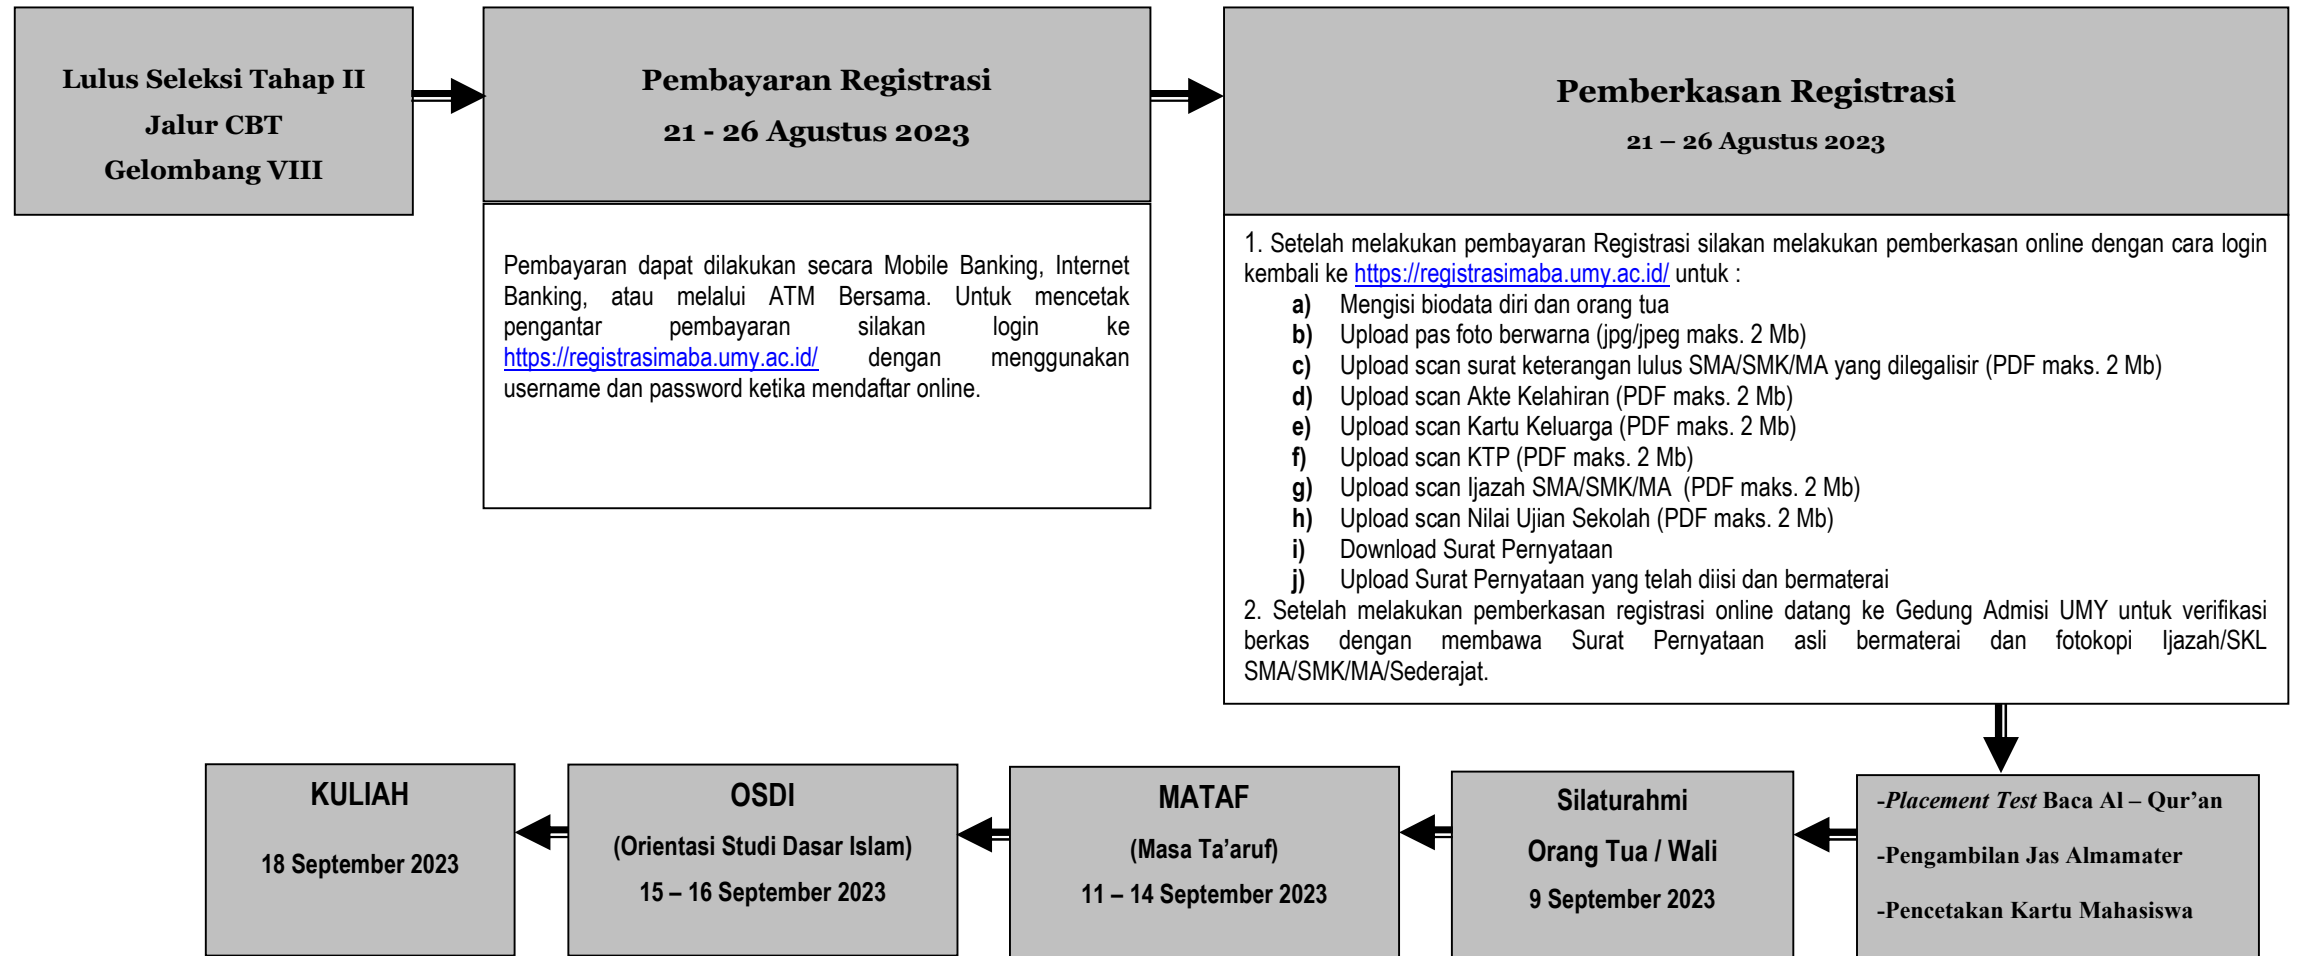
Lulus Seleksi Tahap II
Jalur CBT
Gelombang VIII

Pembayaran Registrasi
21 - 26 Agustus 2023

Pembayaran dapat dilakukan secara Mobile Banking, Internet Banking, atau melalui ATM Bersama. Untuk mencetak pengantar pembayaran silakan login ke https://registrasimaba.umy.ac.id/ dengan menggunakan username dan password ketika mendaftar online.

Pemberkasan Registrasi
21 – 26 Agustus 2023

1. Setelah melakukan pembayaran Registrasi silakan melakukan pemberkasan online dengan cara login kembali ke https://registrasimaba.umy.ac.id/ untuk :
a) Mengisi biodata diri dan orang tua
b) Upload pas foto berwarna (jpg/jpeg maks. 2 Mb)
c) Upload scan surat keterangan lulus SMA/SMK/MA yang dilegalisir (PDF maks. 2 Mb)
d) Upload scan Akte Kelahiran (PDF maks. 2 Mb)
e) Upload scan Kartu Keluarga (PDF maks. 2 Mb)
f) Upload scan KTP (PDF maks. 2 Mb)
g) Upload scan Ijazah SMA/SMK/MA (PDF maks. 2 Mb)
h) Upload scan Nilai Ujian Sekolah (PDF maks. 2 Mb)
i) Download Surat Pernyataan
j) Upload Surat Pernyataan yang telah diisi dan bermaterai
2. Setelah melakukan pemberkasan registrasi online datang ke Gedung Admisi UMY untuk verifikasi berkas dengan membawa Surat Pernyataan asli bermaterai dan fotokopi Ijazah/SKL SMA/SMK/MA/Sederajat.

-Placement Test Baca Al – Qur'an
-Pengambilan Jas Almamater
-Pencetakan Kartu Mahasiswa

Silaturahmi
Orang Tua / Wali
9 September 2023

MATAF
(Masa Ta'aruf)
11 – 14 September 2023

OSDI
(Orientasi Studi Dasar Islam)
15 – 16 September 2023

KULIAH
18 September 2023